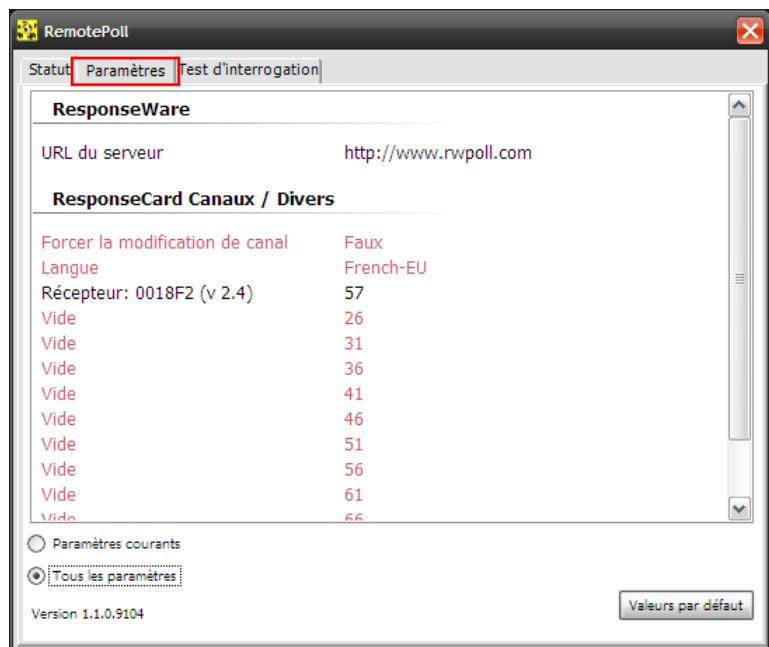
RemotePoll

Statut | Paramètres | Test d'interrogation

ResponseWare

| | |
|---|---|
| URL du serveur | http://www.rwpoll.com |

ResponseCard Canaux / Divers

| | |
|---|---|
| Forcer la modification de canal | Faux |
| Langue | French-EU |
| Récepteur: 0018F2 (v 2.4) | 57 |
| Vide | 26 |
| Vide | 31 |
| Vide | 36 |
| Vide | 41 |
| Vide | 46 |
| Vide | 51 |
| Vide | 56 |
| Vide | 61 |
| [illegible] | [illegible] |

Paramètres courants

Tous les paramètres

Version 1.1.0.9104

Valeurs par défaut